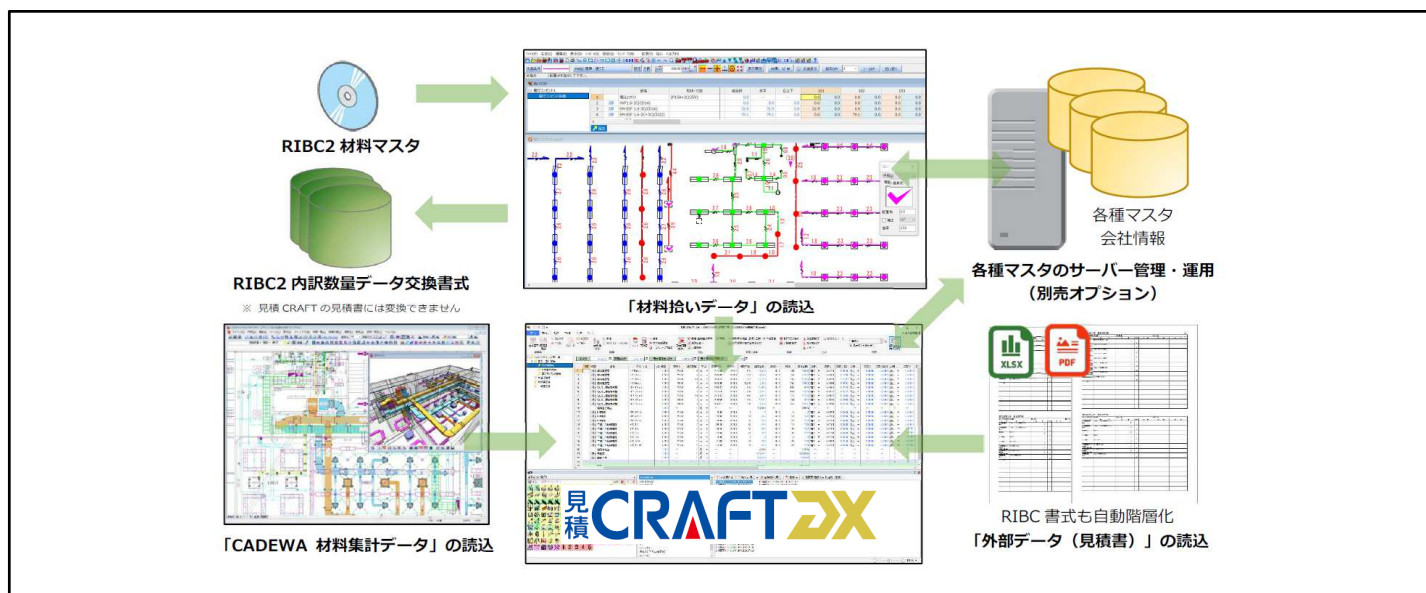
RIBC2 材料マスタ

RIBC2 内訳数量データ交換書式

※ 見積 CRAFT の見積書には変換できません

「材料拾いデータ」の読込

各種マスタ
会社情報

各種マスタのサーバー管理・運用
（別売オプション）

XLSX

PDF

見積 CRAFT DX

「CADEWA 材料集計データ」の読込

RIBC 書式も自動階層化
「外部データ（見積書）」の読込